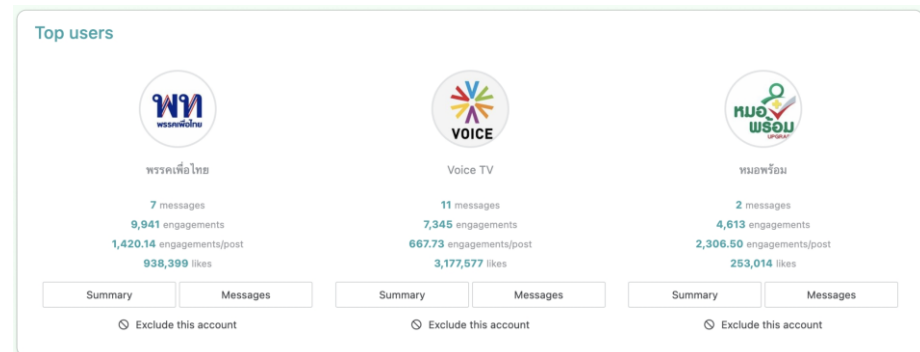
Top users

พท
พรรคเพื่อไทย

พรรคเพื่อไทย

7 messages
9,941 engagements
1,420.14 engagements/post
938,399 likes

Summary | Messages

Exclude this account

VOICE

Voice TV

11 messages
7,345 engagements
667.73 engagements/post
3,177,577 likes

Summary | Messages

Exclude this account

หมอ พร้อม
UPGRADE

หมอพร้อม

2 messages
4,613 engagements
2,306.50 engagements/post
253,014 likes

Summary | Messages

Exclude this account